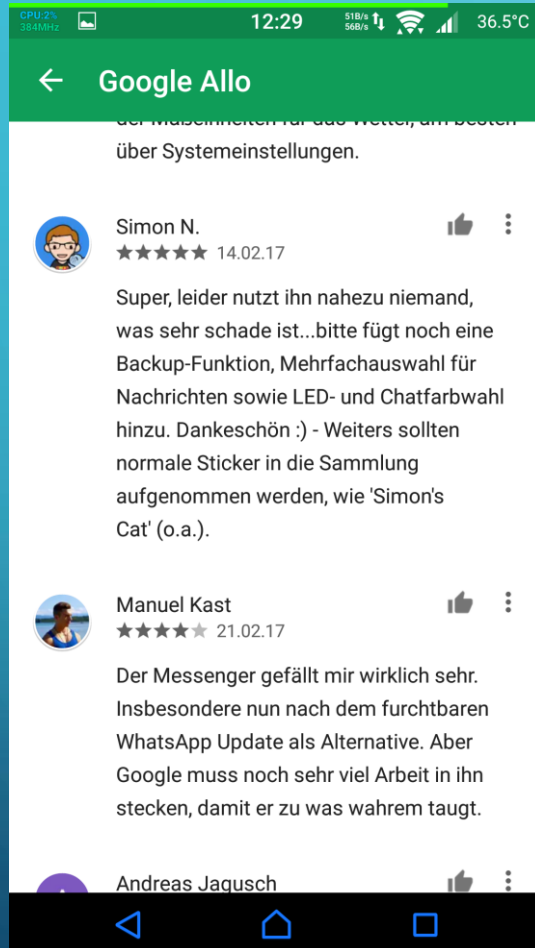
CPU:2%
384MHz

12:29

51B/s
56B/s

36.5°C

Google Allo

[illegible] über Systemeinstellungen.

Simon N.
★★★★★ 14.02.17

Super, leider nutzt ihn nahezu niemand, was sehr schade ist...bitte fügt noch eine Backup-Funktion, Mehrfachauswahl für Nachrichten sowie LED- und Chatfarbwahl hinzu. Dankeschön :) - Weiters sollten normale Sticker in die Sammlung aufgenommen werden, wie 'Simon's Cat' (o.a.).

Manuel Kast
★★★★☆ 21.02.17

Der Messenger gefällt mir wirklich sehr. Insbesondere nun nach dem furchtbaren WhatsApp Update als Alternative. Aber Google muss noch sehr viel Arbeit in ihn stecken, damit er zu was wahrem taugt.

Andreas Jagusch